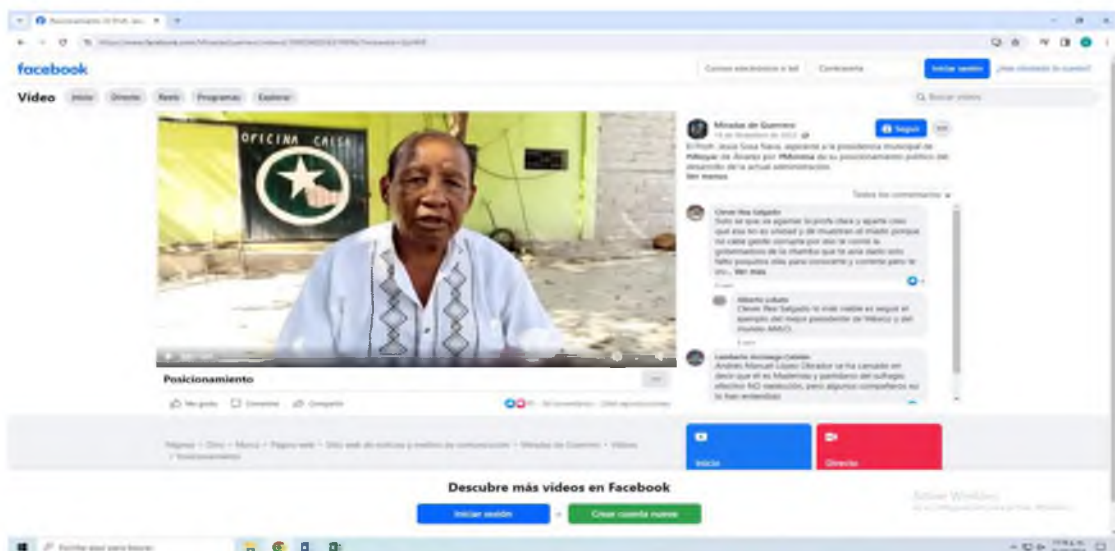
Posicionamiento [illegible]

facebook

Correo electrónico o tel. Contraseña Iniciar sesión ¿Has olvidado la cuenta?

Video Inicio Directo Reels Programas Explorar

Buscar vídeos

OFICINA CALSA

Miradas de Guerrero
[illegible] de Noviembre de 2022
El Profr. Jesús Sosa Nava, aspirante a la presidencia municipal de Pilcaya de Álvarez por Morena da su posicionamiento político del desarrollo de la actual administración.
Ver menos

Todos los comentarios

Clevel Rea Salgado
Solo se que ya aparten la profe clara y aparte creo que ella sin es unidad y de muestran el mando porque no cabe gente corrupta por eso le corrió la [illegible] de la chamba que le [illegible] falto poquitos días para concluirla y cuando pero le era... Ver más

Alberto Lobato
Clevel Rea Salgado lo más viable es seguir el ejemplo del mejor presidente de México y del mundo AMLO.

Lamberto Arciniega Calmán
Andrés Manuel López Obrador se ha cansado en decir que él es Maderista y partidario del sufragio efectivo NO reelección, pero algunos compañeros no lo han entendido

Posicionamiento

Me gusta Comentar Compartir

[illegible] comentarios · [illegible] reproducciones

Páginas › Otro › Marca › Página web › Sitio web de noticias y medios de comunicación › Miradas de Guerrero › Vídeos › Posicionamiento

Inicio

Directo

Descubre más vídeos en Facebook

Iniciar sesión o Crear cuenta nueva

Activar Windows
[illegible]

Escribe aquí para buscar